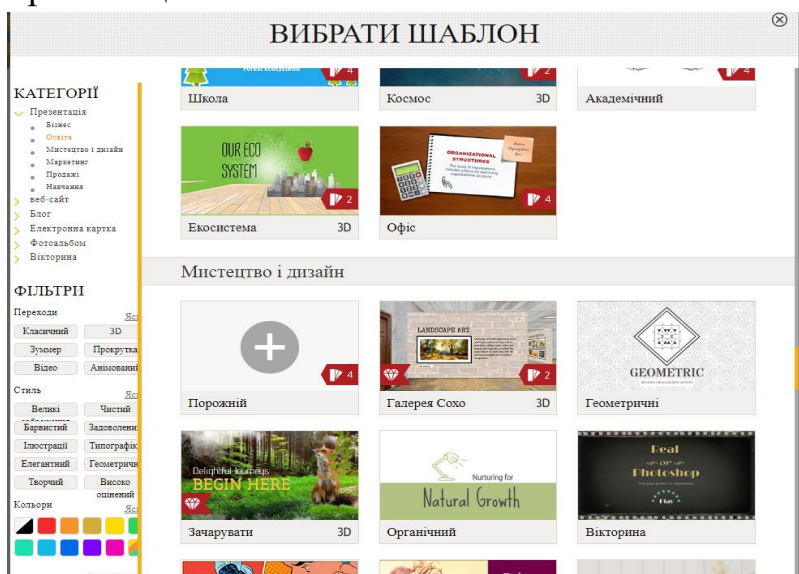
ВИБРАТИ ШАБЛОН

КАТЕГОРІЇ
Презентація
Бізнес
Освіта
Мистецтво і дизайн
Маркетинг
Продажі
Навчання
веб-сайт
Блог
Електронна картка
Фотоальбоми
Вікторина

ФІЛЬТРИ
Переходи
Яс
Класичний
3D
Зуммер
Прокрутка
Відео
Анімований
Стиль
Яс
Великі
Чистий
Барвистий
Задоволени
Ілюстрації
Типографік
Елегантний
Геометричн
Творчий
Високо оцінений
Кольори
Яс

4
2
4
Школа
Космос
3D
Академічний

OUR ECO SYSTEM
2
Екосистема
3D
ORGANIZATIONAL STRUCTURES
4
Офіс

Мистецтво і дизайн

4
Порожній
LANDSCAPE ART
2
Галерея Сохо
3D
GEOMETRIC
Геометричні

Delightful journeys
BEGIN HERE
Зачарувати
3D
Nurturing for
Natural Growth
Органічний
Real or Photoshop
Play
Вікторина